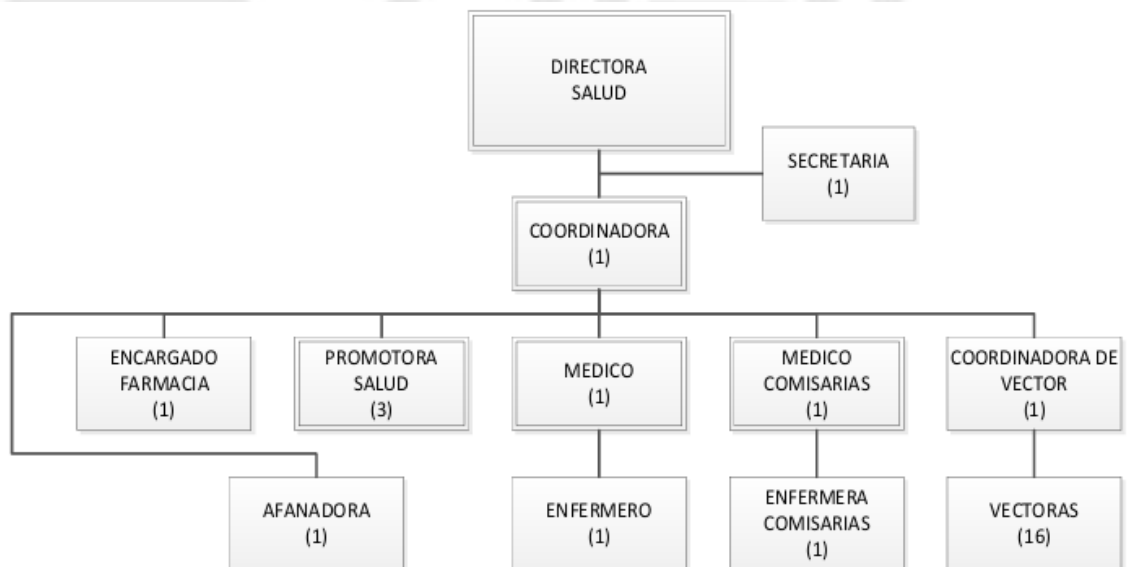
DIRECTORA SALUD

SECRETARIA (1)

COORDINADORA (1)

ENCARGADO FARMACIA (1)

PROMOTORA SALUD (3)

MEDICO (1)

MEDICO COMISARIAS (1)

COORDINADORA DE VECTOR (1)

AFANADORA (1)

ENFERMERO (1)

ENFERMERA COMISARIAS (1)

VECTORAS (16)